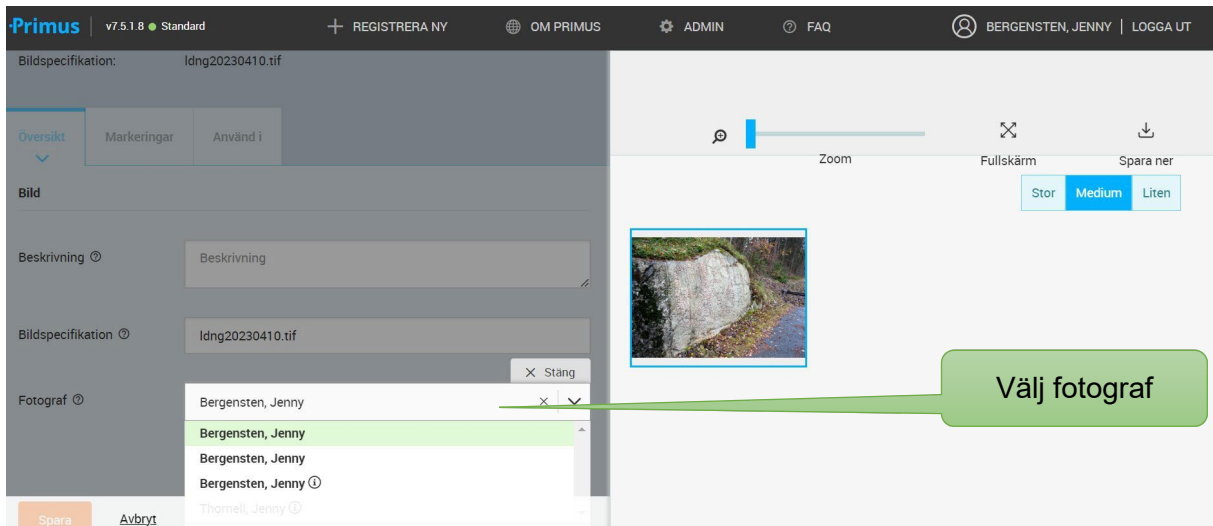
·Primus | v7.5.1.8 ● Standard + REGISTRERA NY OM PRIMUS ADMIN FAQ BERGENSTEN, JENNY | LOGGA UT

Bildspecifikation: ldng20230410.tif

Översikt Markeringar Använd i

Bild

Beskrivning

Beskrivning

Bildspecifikation

ldng20230410.tif

× Stäng

Fotograf

Bergensten, Jenny

Bergensten, Jenny
Bergensten, Jenny
Bergensten, Jenny
Thornell, Jenny

Spara Avbryt

Zoom Fullskärm Spara ner

Stor Medium Liten

Välj fotograf